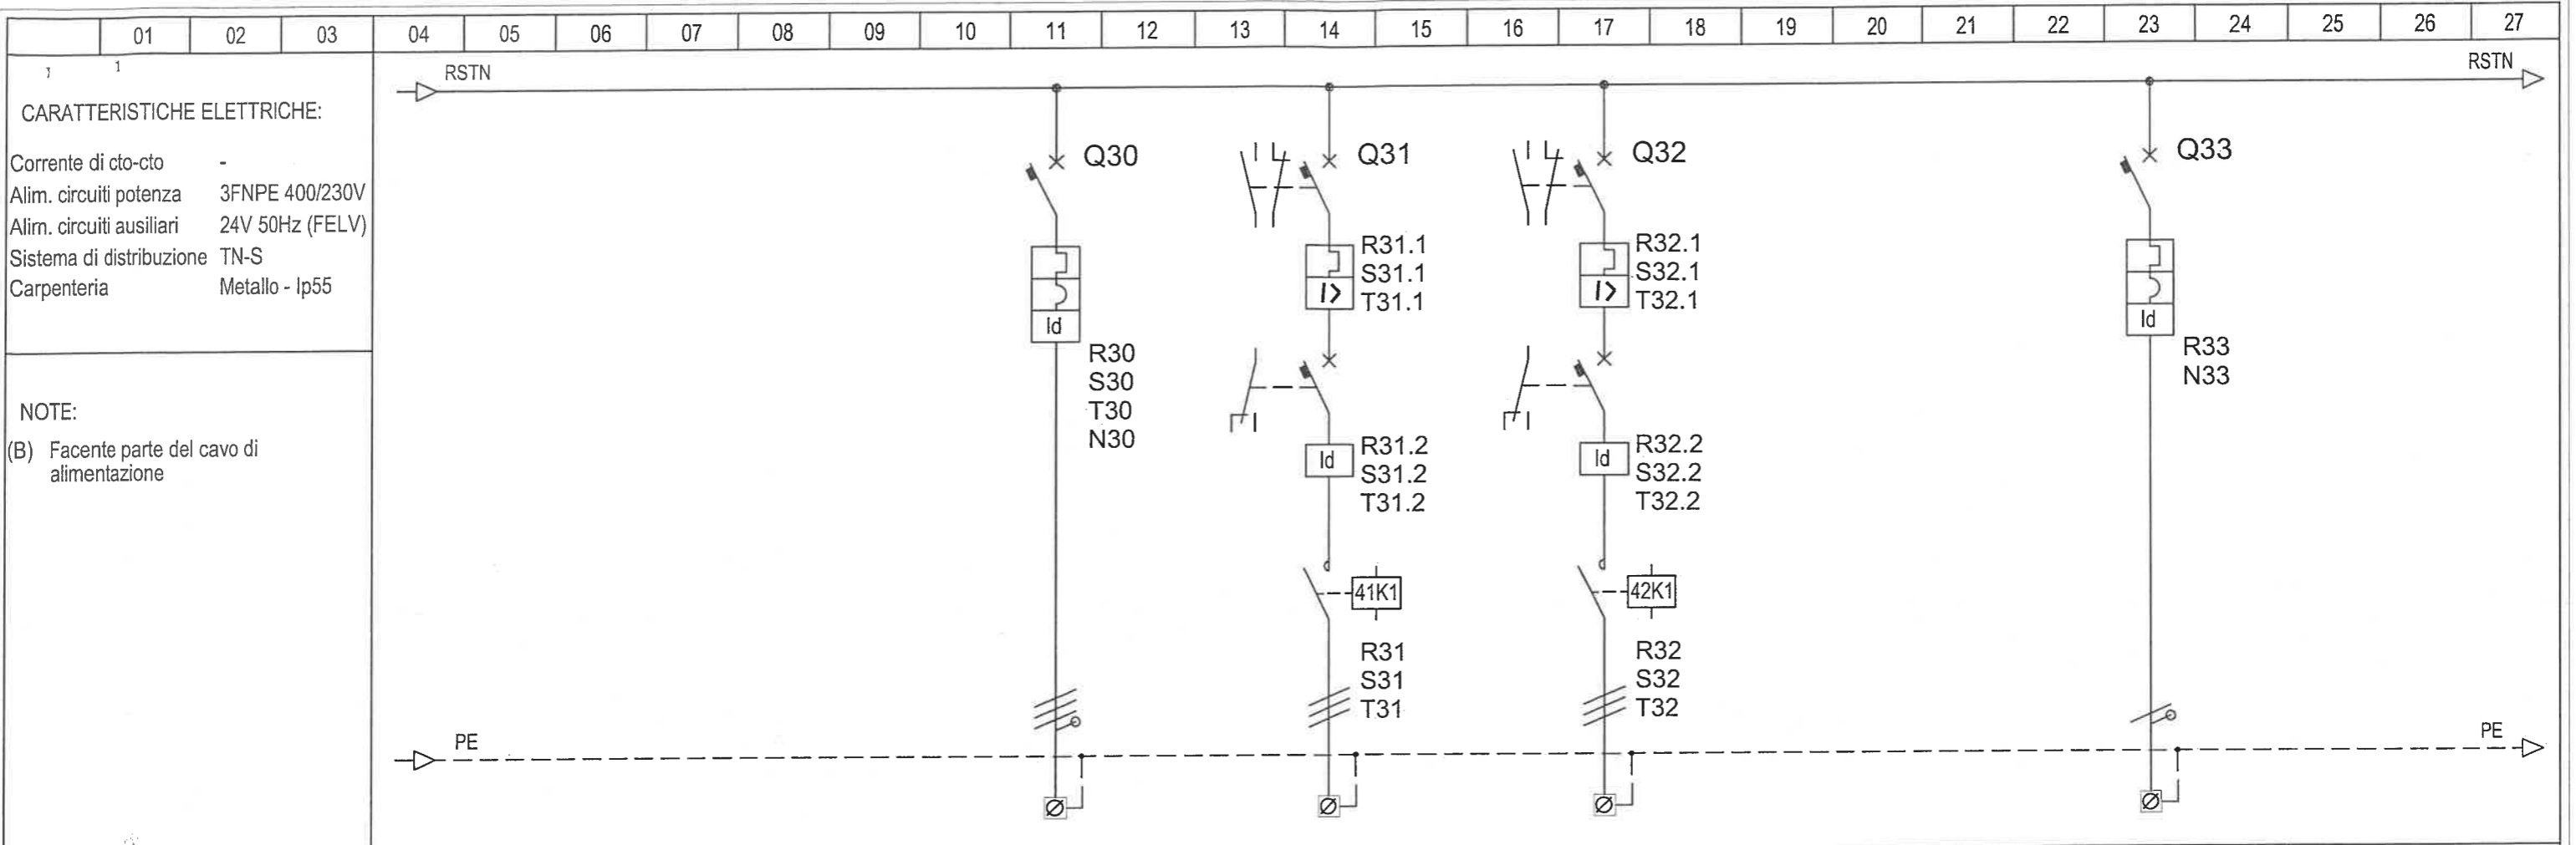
| | 01 | 02 | 03 | 04 | 05 | 06 | 07 | 08 | 09 | 10 | 11 | 12 | 13 | 14 | 15 | 16 | 17 | 18 | 19 | 20 | 21 | 22 | 23 | 24 | 25 | 26 | 27 |
|---|---|---|---|---|---|---|---|---|---|---|---|---|---|---|---|---|---|---|---|---|---|---|---|---|---|---|---|

CARATTERISTICHE ELETTRICHE:

| | |
|---|---|
| Corrente di cto-cto | - |
| Alim. circuiti potenza | 3FNPE 400/230V |
| Alim. circuiti ausiliari | 24V 50Hz (FELV) |
| Sistema di distribuzione | TN-S |
| Carpenteria | Metallo - Ip55 |

NOTE:
(B) Facente parte del cavo di alimentazione

RSTN
RSTN
Q30
Q31
Q32
Q33
R31.1
S31.1
T31.1
R32.1
S32.1
T32.1
Id
Id
R30
S30
T30
N30
R33
N33
Id
Id
R31.2
S31.2
T31.2
R32.2
S32.2
T32.2
41K1
42K1
R31
S31
T31
R32
S32
T32
PE
PE